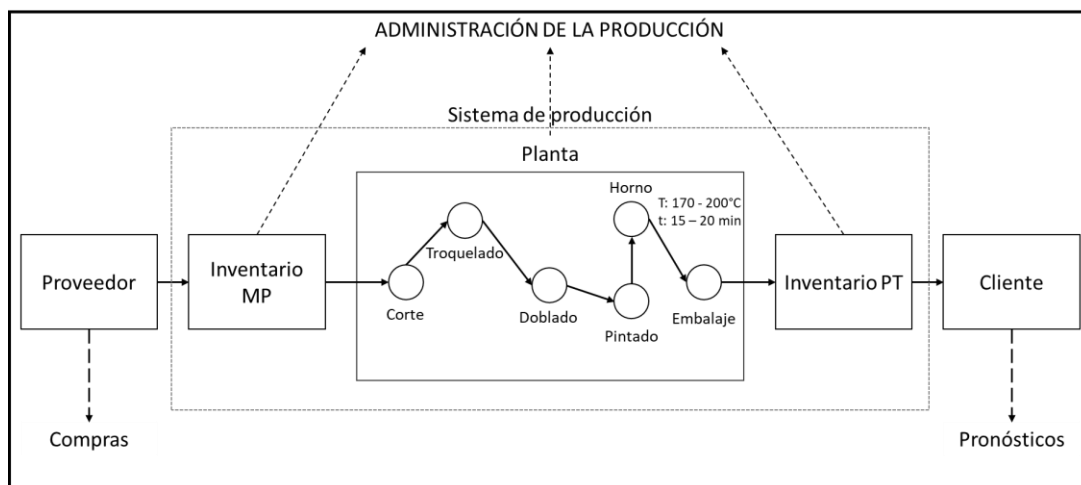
ADMINISTRACIÓN DE LA PRODUCCIÓN

Sistema de producción

Planta

Proveedor

Inventario MP

Troquelado

Corte

Doblado

Horno
T: 170 - 200°C
t: 15 – 20 min

Pintado

Embalaje

Inventario PT

Cliente

Compras

Pronósticos